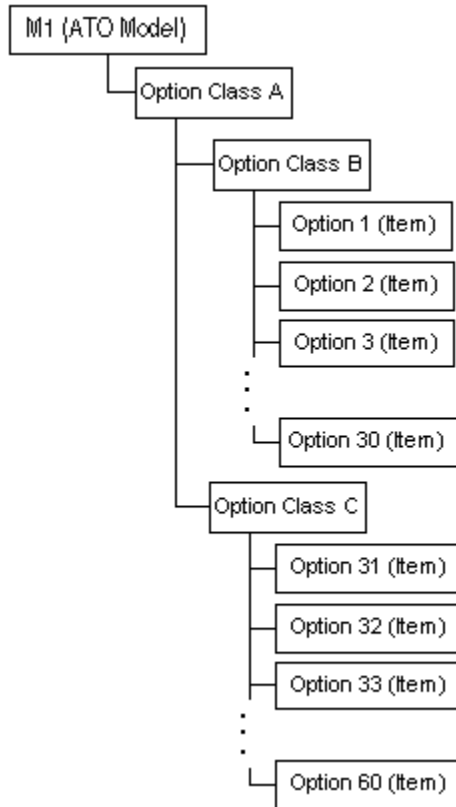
M1 (ATO Model)

Option Class A

Option Class B

Option 1 (Item)

Option 2 (Item)

Option 3 (Item)

Option 30 (Item)

Option Class C

Option 31 (Item)

Option 32 (Item)

Option 33 (Item)

Option 60 (Item)